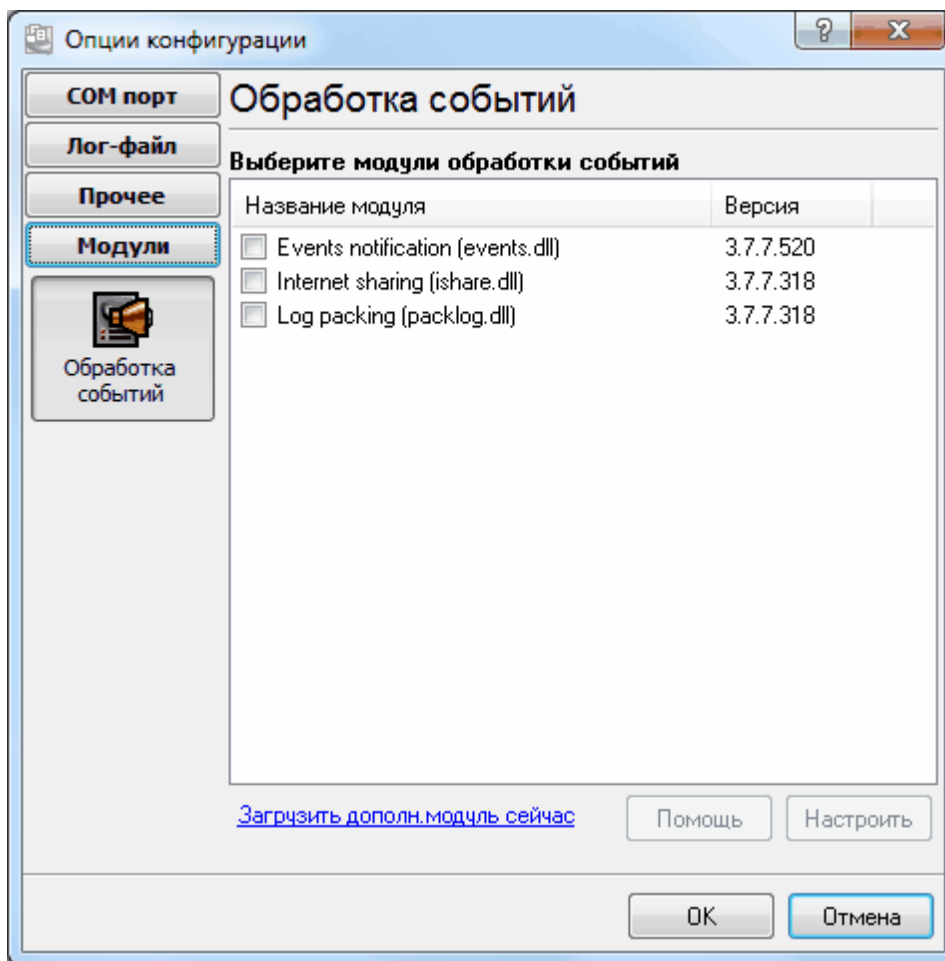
Опции конфигурации

?

x

COM порт

Лог-файл

Прочее

Модули

Обработка событий

Обработка событий

Выберите модули обработки событий

| Название модуля | Версия |
|---|---|
| Events notification (events.dll) | 3.7.7.520 |
| Internet sharing (ishare.dll) | 3.7.7.318 |
| Log packing (packlog.dll) | 3.7.7.318 |

Загрузить дополн.модуль сейчас

Помощь

Настроить

OK

Отмена